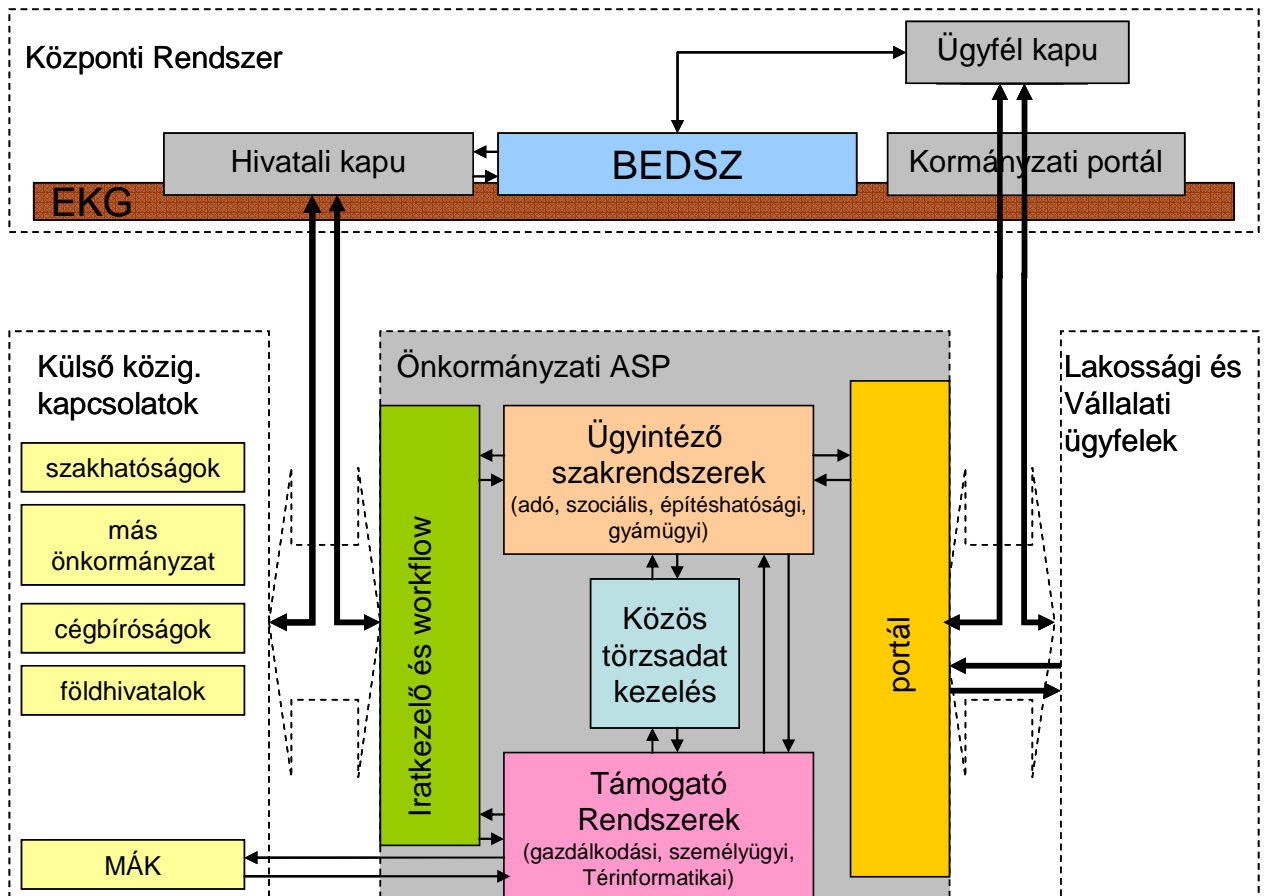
Központi Rendszer

Ügyfél kapu

Hivatali kapu

BEDSZ

Kormányzati portál

EKG

Külső közig. kapcsolatok

szakhatóságok

más önkormányzat

cégbíróságok

földhivatalok

MÁK

Önkormányzati ASP

Iratkezelő és workflow

Ügyintéző szakrendszerek (adó, szociális, építéshatósági, gyámügyi)

Közös törzsadat kezelés

Támogató Rendszerek (gazdálkodási, személyügyi, Térinformatikai)

portál

Lakossági és Vállalati ügyfelek